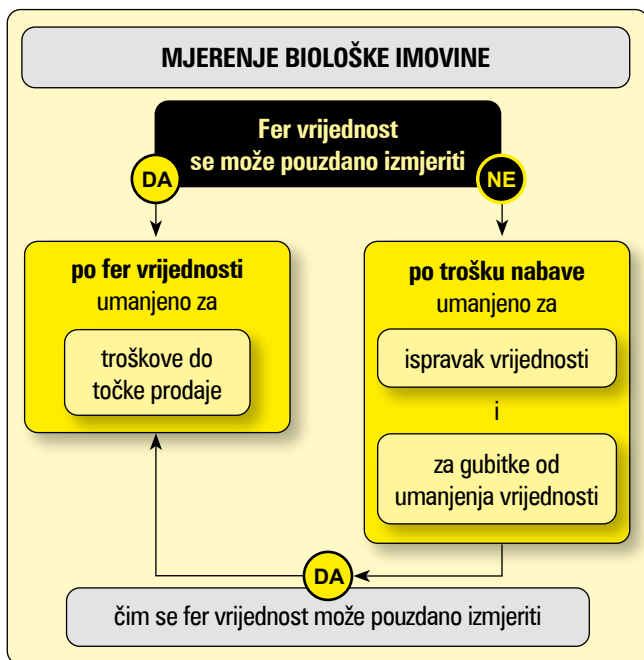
MJERENJE BIOLOŠKE IMOVINE

Fer vrijednost se može pouzdano izmjeriti

DA

NE

po fer vrijednosti umanjeno za

troškove do točke prodaje

po trošku nabave umanjeno za

ispravak vrijednosti

i

za gubitke od umanjenja vrijednosti

DA

čim se fer vrijednost može pouzdano izmjeriti